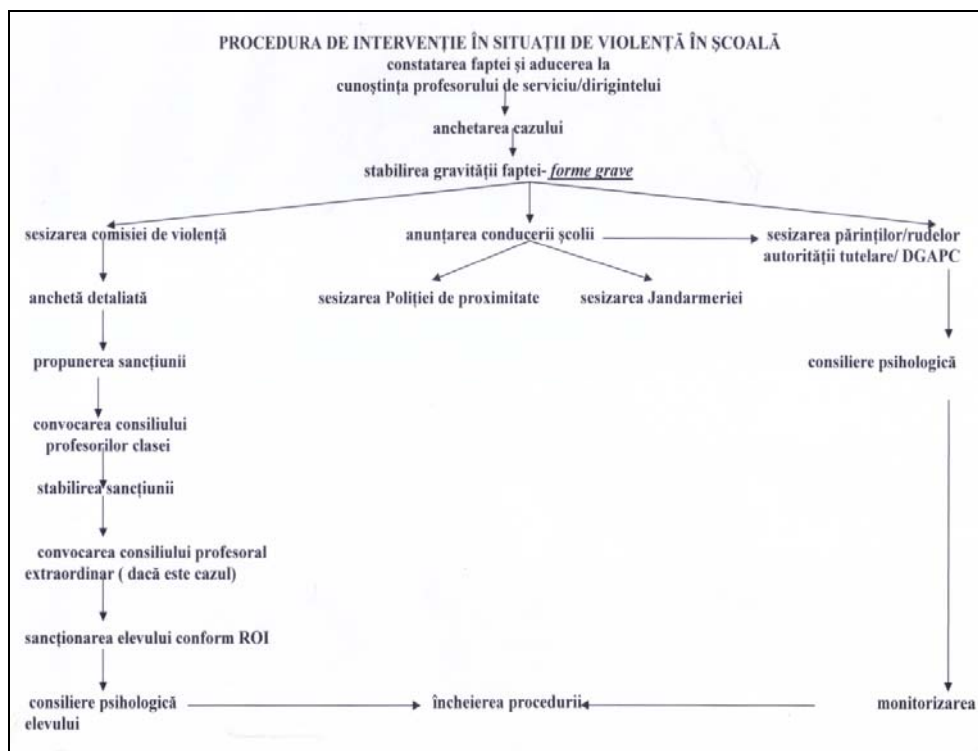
PROCEDURA DE INTERVENȚIE ÎN SITUAȚII DE VIOLENȚĂ ÎN ȘCOALĂ
constatarea faptei și aducerea la cunoștința profesorului de serviciu/dirigintelui

anchetarea cazului

stabilirea gravității faptei- *forme grave*

sesizarea comisiei de violență

anunțarea conducerii școlii

sesizarea părinților/rudelor autorității tutelare/ DGAPC

anchetă detaliată

sesizarea Poliției de proximitate

sesizarea Jandarmeriei

propunerea sancțiunii

consiliere psihologică

convocarea consiliului profesorilor clasei

stabilirea sancțiunii

convocarea consiliului profesoral extraordinar ( dacă este cazul)

sancționarea elevului conform ROI

consiliere psihologică elevului

încheierea procedurii

monitorizarea